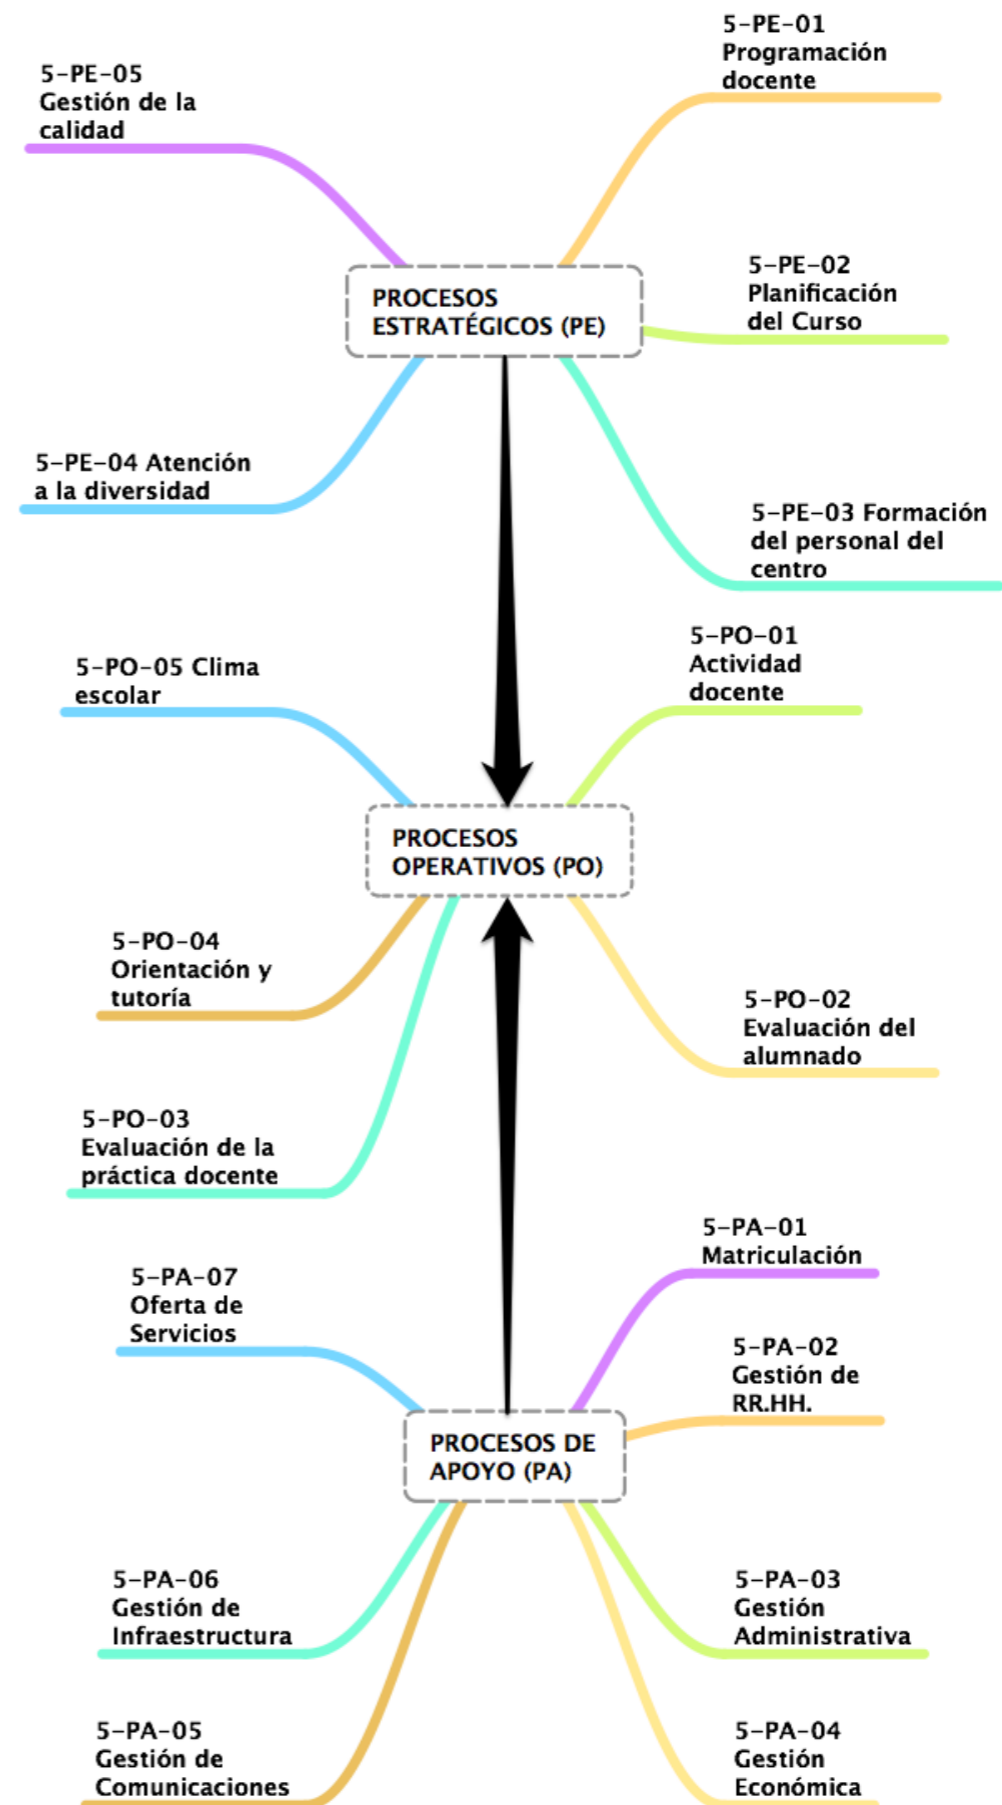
5-PE-05 Gestión de la calidad

5-PE-01 Programación docente

PROCESOS ESTRATÉGICOS (PE)

5-PE-02 Planificación del Curso

5-PE-04 Atención a la diversidad

5-PE-03 Formación del personal del centro

5-PO-05 Clima escolar

5-PO-01 Actividad docente

PROCESOS OPERATIVOS (PO)

5-PO-04 Orientación y tutoría

5-PO-02 Evaluación del alumnado

5-PO-03 Evaluación de la práctica docente

5-PA-01 Matriculación

5-PA-07 Oferta de Servicios

5-PA-02 Gestión de RR.HH.

PROCESOS DE APOYO (PA)

5-PA-06 Gestión de Infraestructura

5-PA-03 Gestión Administrativa

5-PA-05 Gestión de Comunicaciones

5-PA-04 Gestión Económica